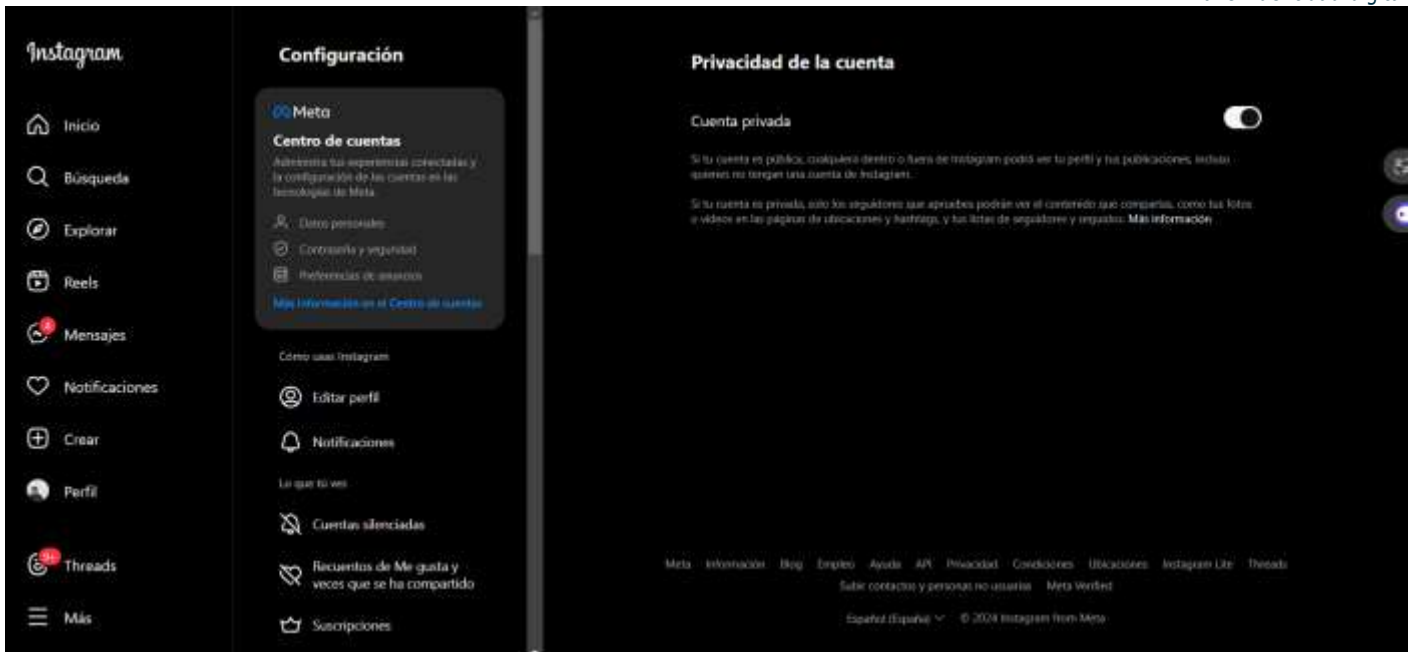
Instagram

Inicio

Búsqueda

Explorar

Reels

Mensajes

Notificaciones

Crear

Perfil

Threads

Más

Configuración

Meta

Centro de cuentas

Administra tus experiencias conectadas y la configuración de las cuentas en las tecnologías de Meta.

Datos personales

Contraseña y seguridad

Preferencias de anuncios

Más información en el Centro de cuentas

Cómo usas Instagram

Editar perfil

Notificaciones

Lo que tú ves

Cuentas silenciadas

Recuentos de Me gusta y veces que se ha compartido

Suscripciones

Privacidad de la cuenta

Cuenta privada

Si tu cuenta es pública, cualquiera dentro o fuera de Instagram podrá ver tu perfil y tus publicaciones, incluso quienes no tengan una cuenta de Instagram.

Si tu cuenta es privada, solo los seguidores que apruebes podrán ver el contenido que compartas, como tus fotos o videos en las páginas de ubicaciones y hashtags, y tus listas de seguidores y seguidos. Más información

Meta Información Blog Empleo Ayuda API Privacidad Condiciones Ubicaciones Instagram Lite Threads Subir contactos y personas no usuarias Meta Verified

Español (España) © 2024 Instagram from Meta